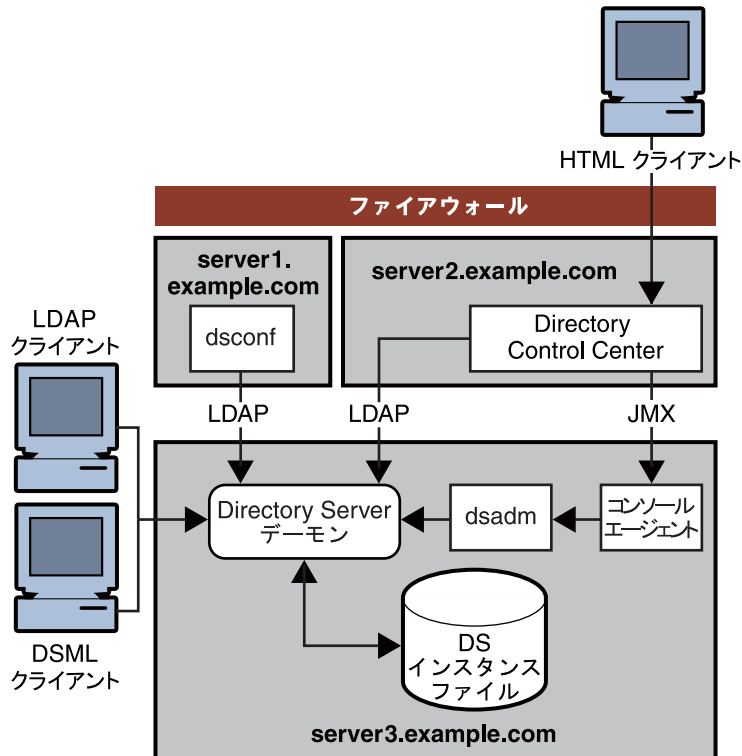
HTML クライアント

ファイアウォール

server1.
example.com

dsconf

server2.example.com

Directory
Control Center

LDAP
クライアント

LDAP

LDAP

JMX

Directory Server
デーモン

dsadm

コンソール
エージェント

DS
インスタンス
ファイル

DSML
クライアント

server3.example.com